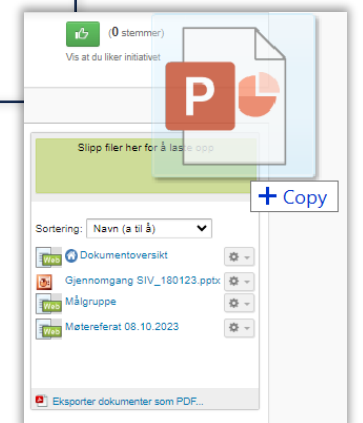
(0 stemmer)
Vis at du liker initiativet

P

Slipp filer her for å laste opp

+ Copy

Sortering: Navn (a til å)

Web Dokumentoversikt
Gjennomgang SIV_180123.pptx
Web Målgruppe
Web Møtereferat 08.10.2023

Eksporter dokumenter som PDF...